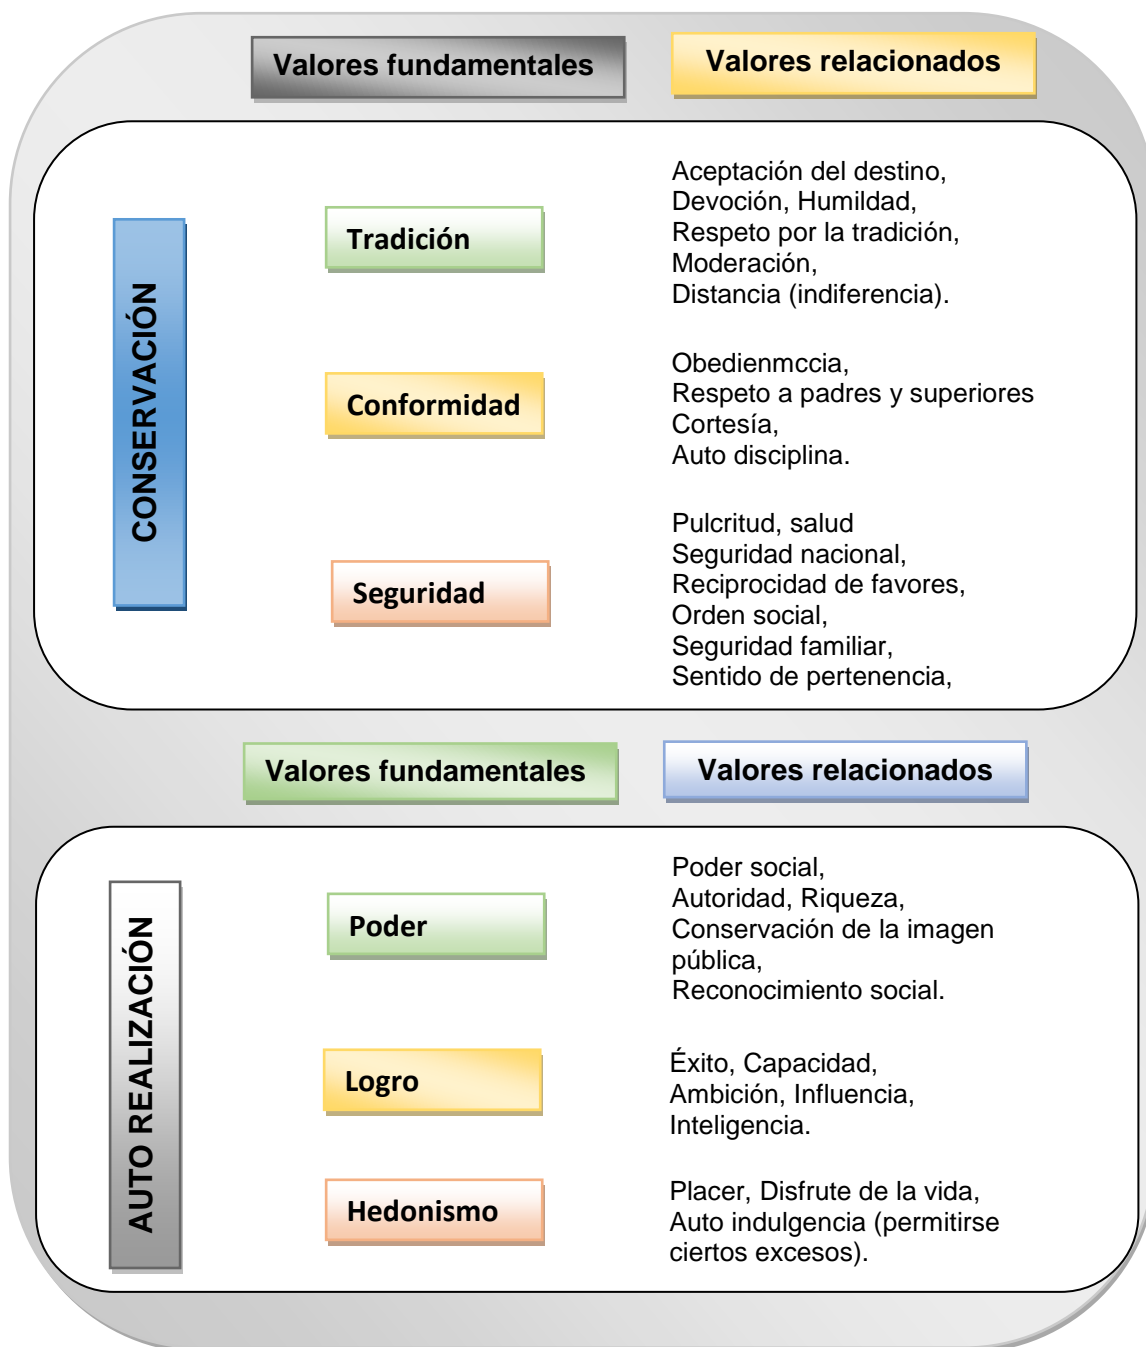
Valores fundamentales

Valores relacionados

CONSERVACIÓN

Tradición

Aceptación del destino, Devoción, Humildad, Respeto por la tradición, Moderación, Distancia (indiferencia).

Conformidad

Obedienmccia, Respeto a padres y superiores Cortesía, Auto disciplina.

Seguridad

Pulcritud, salud Seguridad nacional, Reciprocidad de favores, Orden social, Seguridad familiar, Sentido de pertenencia,

Valores fundamentales

Valores relacionados

AUTO REALIZACIÓN

Poder

Poder social, Autoridad, Riqueza, Conservación de la imagen pública, Reconocimiento social.

Logro

Éxito, Capacidad, Ambición, Influencia, Inteligencia.

Hedonismo

Placer, Disfrute de la vida, Auto indulgencia (permitirse ciertos excesos).